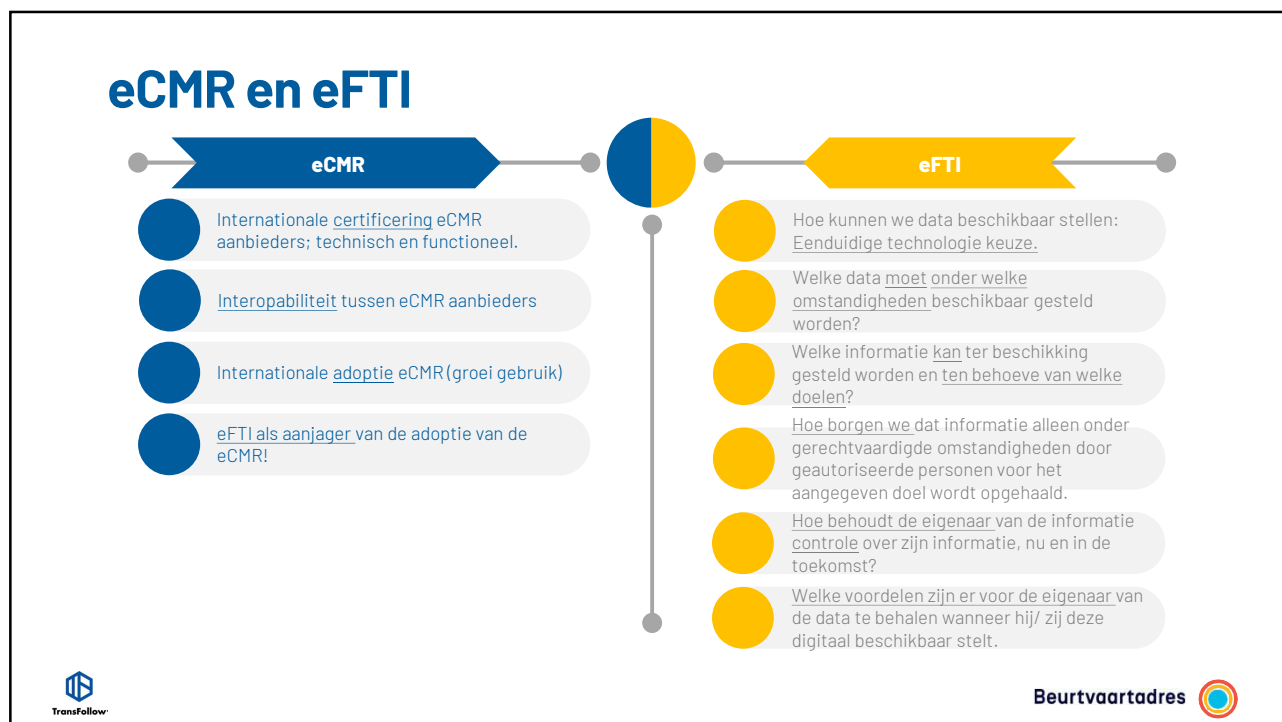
eCMR en eFTI

eCMR

Internationale certificering eCMR aanbieders; technisch en functioneel.

Interopabiliteit tussen eCMR aanbieders

Internationale adoptie eCMR (groei gebruik)

eFTI als aanjager van de adoptie van de eCMR!

eFTI

Hoe kunnen we data beschikbaar stellen: Eenduidige technologie keuze.

Welke data moet onder welke omstandigheden beschikbaar gesteld worden?

Welke informatie kan ter beschikking gesteld worden en ten behoeve van welke doelen?

Hoe borgen we dat informatie alleen onder gerechtvaardigde omstandigheden door geautoriseerde personen voor het aangegeven doel wordt opgehaald.

Hoe behoudt de eigenaar van de informatie controle over zijn informatie, nu en in de toekomst?

Welke voordelen zijn er voor de eigenaar van de data te behalen wanneer hij/ zij deze digitaal beschikbaar stelt.

TransFollow

Beurtvaartadres